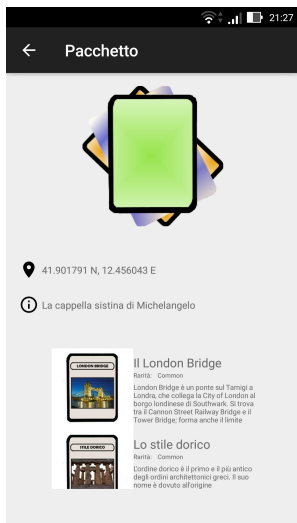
21:27

Pacchetto

41.901791 N, 12.456043 E

La cappella sistina di Michelangelo

LONDON BRIDGE

Il London Bridge

Rarità: Common

London Bridge è un ponte sul Tamigi a Londra, che collega la City of London al borgo londinese di Southwark. Si trova tra il Cannon Street Railway Bridge e il Tower Bridge; forma anche il limite

STILE DORICO

Lo stile dorico

Rarità: Common

L'ordine dorico è il primo e il più antico degli ordini architettonici greci. Il suo nome è dovuto all'origine